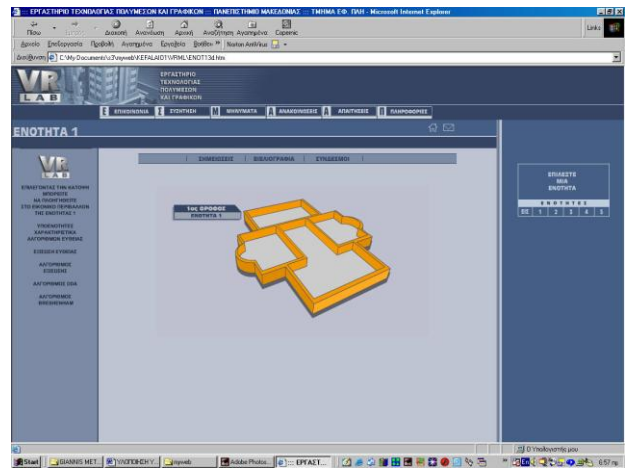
ΕΡΓΑΣΤΗΡΙΟ ΤΕΧΝΟΛΟΓΙΑΣ ΠΟΛΥΜΕΣΩΝ ΚΑΙ ΓΡΑΦΙΚΩΝ :: ΠΑΝΕΠΙΣΤΗΜΙΟ ΜΑΚΕΔΟΝΙΑΣ :: ΤΜΗΜΑ ΕΦ. ΠΛΗ - Microsoft Internet Explorer

Πίσω Διακοπή Ανανέωση Αρχική Αναζήτηση Αγαπημένα Copernic

Αρχείο Επεξεργασία Προβολή Αγαπημένα Εργαλεία Βοήθεια Norton AntiVirus

Διεύθυνση C:\My Documents\cs3\vrweb\KEFALAIO1\VRML\ENOT13d.htm

Links

VR LAB

ΕΡΓΑΣΤΗΡΙΟ ΤΕΧΝΟΛΟΓΙΑΣ ΠΟΛΥΜΕΣΩΝ ΚΑΙ ΓΡΑΦΙΚΩΝ

ΕΠΙΚΟΙΝΩΝΙΑ | ΣΥΖΗΤΗΣΗ | ΜΗΝΥΜΑΤΑ | ΑΝΑΚΟΙΝΩΣΕΙΣ | ΑΠΑΙΤΗΣΕΙΣ | ΠΛΗΡΟΦΟΡΙΕΣ

ΕΝΟΤΗΤΑ 1

ΣΗΜΕΙΩΣΕΙΣ | ΒΙΒΛΙΟΓΡΑΦΙΑ | ΣΥΝΔΕΣΜΟΙ

VR LAB

ΕΠΙΛΕΓΟΝΤΑΣ ΤΗΝ ΚΑΤΟΨΗ ΜΠΟΡΕΙΤΕ ΝΑ ΠΛΟΗΓΗΘΕΙΤΕ ΣΤΟ ΕΙΚΟΝΙΚΟ ΠΕΡΙΒΑΛΛΟΝ ΤΗΣ ΕΝΟΤΗΤΑΣ 1

ΥΠΟΕΝΟΤΗΤΕΣ ΧΑΡΑΚΤΗΡΙΣΤΙΚΑ ΑΛΓΟΡΙΘΜΩΝ ΕΥΘΕΙΑΣ

ΕΞΙΣΩΣΗ ΕΥΘΕΙΑΣ

ΑΛΓΟΡΙΘΜΟΣ ΕΞΙΣΩΣΗΣ

ΑΛΓΟΡΙΘΜΟΣ DDA

ΑΛΓΟΡΙΘΜΟΣ BRESENHAM

1ος ΟΡΟΦΟΣ
ΕΝΟΤΗΤΑ 1

ΕΠΙΛΕΞΤΕ ΜΙΑ ΕΝΟΤΗΤΑ

ΕΝΟΤΗΤΕΣ
ΒΕ 1 2 3 4 5

Ο Υπολογιστής μου

Start | GIANNIS NET... | ΥΠΟΓΡΑΦΗ Υ... | vrweb | Adobe Photos... | :: ΕΡΓΑΣΤ... | 6:57 πμ